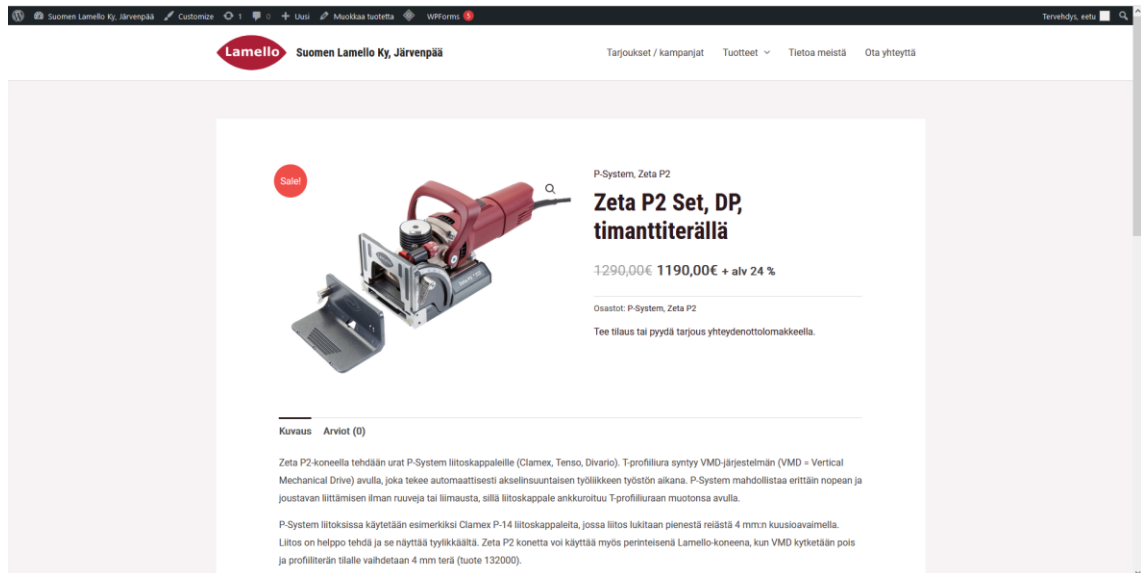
Suomen Lamello Ky, Järvenpää Customize 1 0 Uusi Muokkaa tuotetta WPForms 5 Tervehdys, eetu

Lamello Suomen Lamello Ky, Järvenpää

Tarjoukset / kampanjat Tuotteet Tietoa meistä Ota yhteyttä

Sale!

P-System, Zeta P2

Zeta P2 Set, DP, timanttiterällä

~~1290,00€~~ 1190,00€ + alv 24 %

Osastot: P-System, Zeta P2

Tee tilaus tai pyydä tarjous yhteydenottolomakkeella.

Kuvaus Arviot (0)

Zeta P2-koneella tehdään urat P-System liitoskappaleille (Clamex, Tenso, Divario). T-profiiliura syntyy VMD-järjestelmän (VMD = Vertical Mechanical Drive) avulla, joka tekee automaattisesti akselinsuuntaisen työliikkeen työstön aikana. P-System mahdollistaa erittäin nopean ja joustavan liittämisen ilman ruuveja tai liimausta, sillä liitoskappale ankkuroituu T-profiiliuraan muotonsa avulla.

P-System liitoksissa käytetään esimerkiksi Clamex P-14 liitoskappaleita, jossa liitos lukitaan pienestä reiästä 4 mm:n kuusioavaimella. Liitos on helppo tehdä ja se näyttää tyylikkäältä. Zeta P2 konetta voi käyttää myös perinteisenä Lamello-koneena, kun VMD kytketään pois ja profiiliterän tilalle vaihdetaan 4 mm terä (tuote 132000).